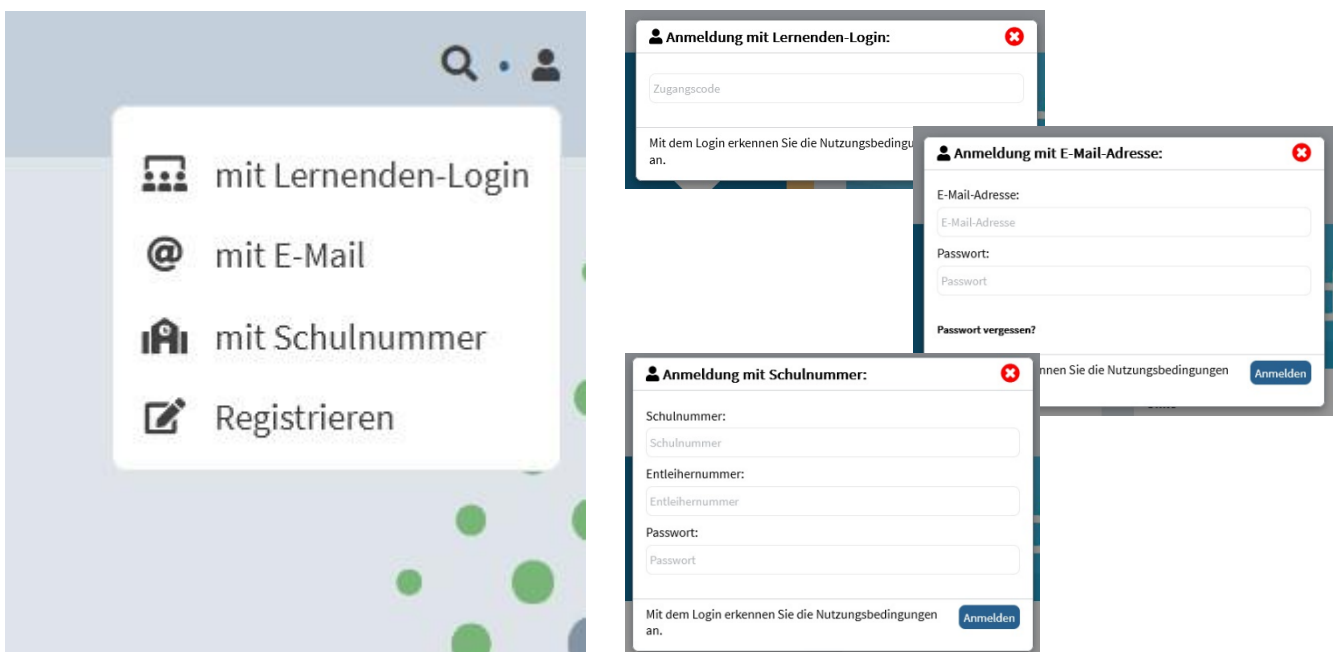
mit Lernenden-Login

mit E-Mail

mit Schulnummer

Registrieren

Anmeldung mit Lernenden-Login:

Zugangscode

Mit dem Login erkennen Sie die Nutzungsbedingungen an.

Anmeldung mit E-Mail-Adresse:

E-Mail-Adresse:

E-Mail-Adresse

Passwort:

Passwort

Passwort vergessen?

nnen Sie die Nutzungsbedingungen

Anmelden

Anmeldung mit Schulnummer:

Schulnummer:

Schulnummer

Entleihernummer:

Entleihernummer

Passwort:

Passwort

Mit dem Login erkennen Sie die Nutzungsbedingungen an.

Anmelden